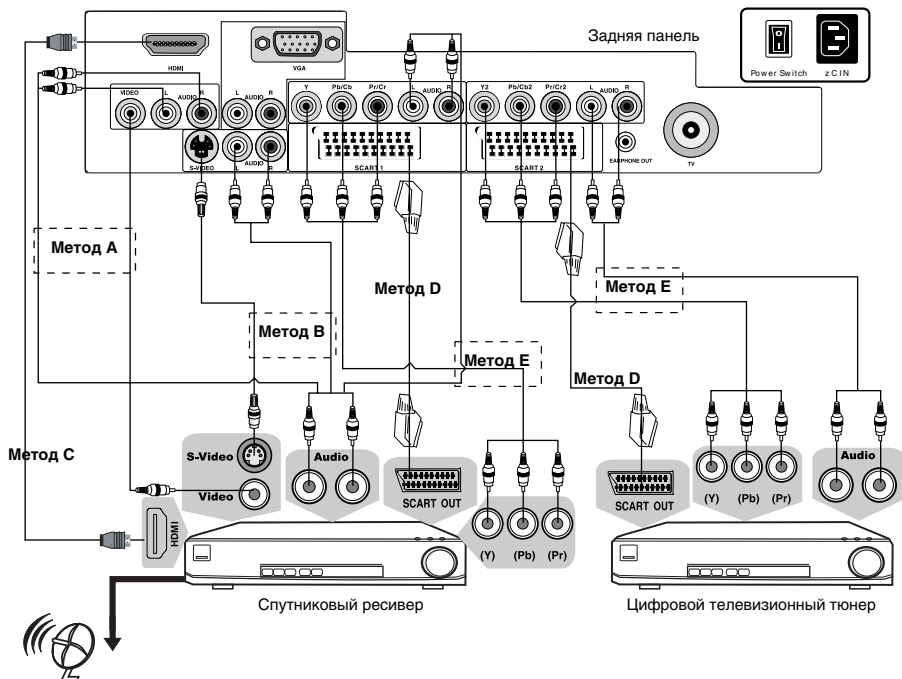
HDMI

VGA

Задняя панель

Power Switch

z C IN

VIDEO L AUDIO R

L AUDIO R

Y Pb/Cb Pr/Cr L AUDIO R

Y2 Pb/Cb2 Pr/Cr2 L AUDIO R

S-VIDEO

AUDIO

SCART 1

SCART 2

EARPHONE OUT

TV

Метод A

Метод B

Метод D

Метод E

Метод E

Метод D

Метод C

S-Video

Video

HDMI

Audio

SCART OUT

(Y) (Pb) (Pr)

SCART OUT

(Y) (Pb) (Pr)

Audio

Спутниковый ресивер

Цифровой телевизионный тюнер